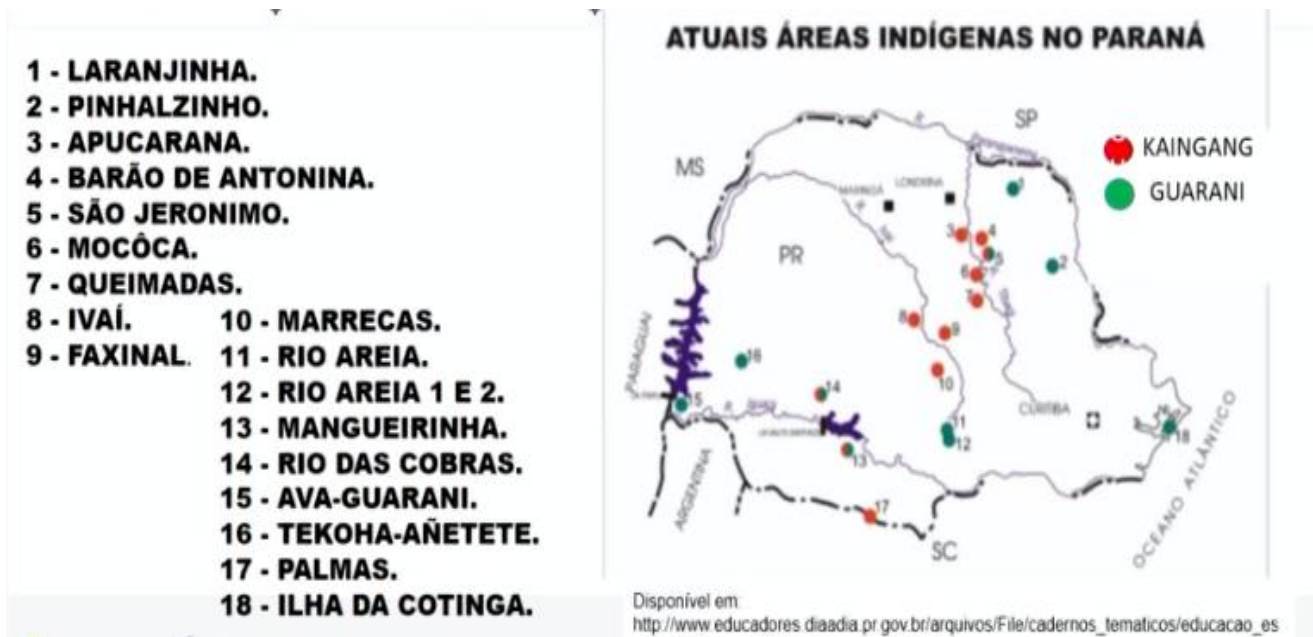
1 - LARANJINHA.
2 - PINHALZINHO.
3 - APUCARANA.
4 - BARÃO DE ANTONINA.
5 - SÃO JERONIMO.
6 - MOCÔCA.
7 - QUEIMADAS.
8 - IVAÍ.
9 - FAXINAL.
10 - MARRECAS.
11 - RIO AREIA.
12 - RIO AREIA 1 E 2.
13 - MANGUEIRINHA.
14 - RIO DAS COBRAS.
15 - AVA-GUARANI.
16 - TEKOHA-AÑETETE.
17 - PALMAS.
18 - ILHA DA COTINGA.

ATUAIS ÁREAS INDÍGENAS NO PARANÁ

KAINGANG
GUARANI

SP
MS
PR
SC
MARINGÁ
LONDRINA
CURITIBA
PARAGUAI
ARGENTINA
OCEANO ATLÂNTICO
1 2 3 4 5 6 7 8 9 10 11 12 13 14 15 16 17 18

Disponível em:
http://www.educadores.diaadia.pr.gov.br/arquivos/File/cadernos_tematicos/educacao_es